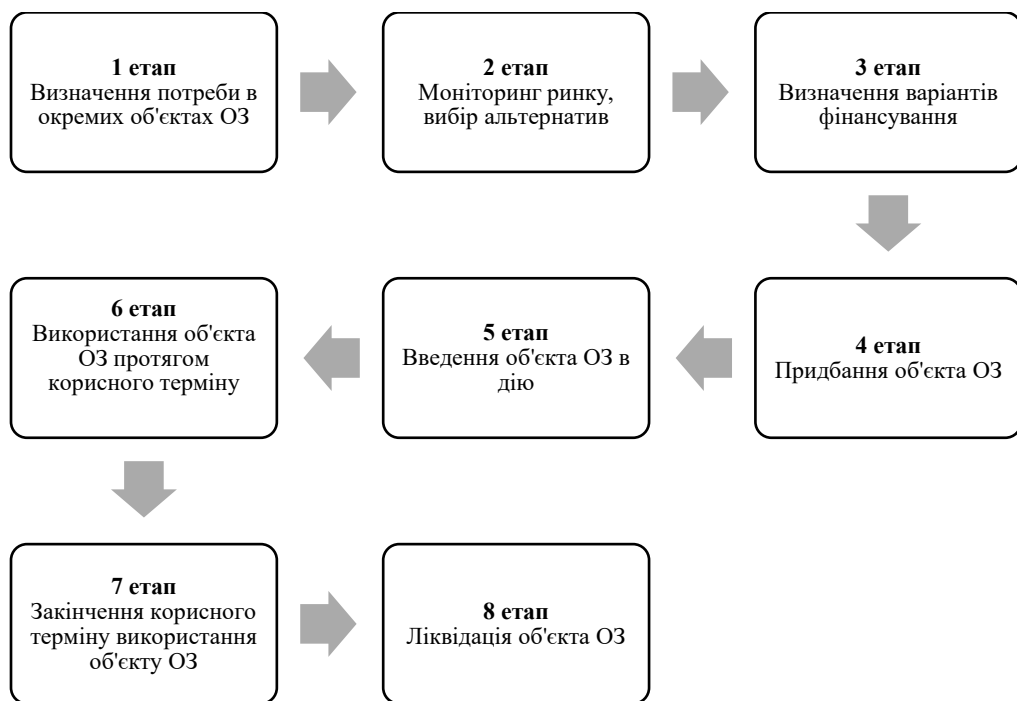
**1 етап**
Визначення потреби в окремих об'єктах ОЗ

**2 етап**
Моніторинг ринку, вибір альтернатив

**3 етап**
Визначення варіантів фінансування

**4 етап**
Придбання об'єкта ОЗ

**5 етап**
Введення об'єкта ОЗ в дію

**6 етап**
Використання об'єкта ОЗ протягом корисного терміну

**7 етап**
Закінчення корисного терміну використання об'єкту ОЗ

**8 етап**
Ліквідація об'єкта ОЗ